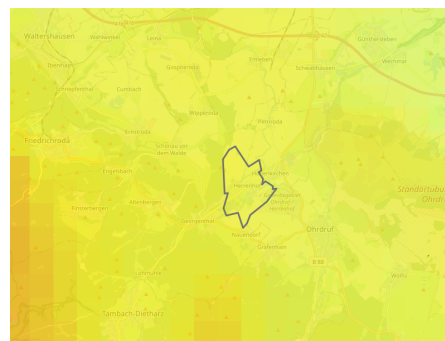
Waltershausen
Wahlwinkel
Leina
Friedrichroda
Schnepfenthal
Cumbach
Georgenthal
Ernstroda
Engelsbach
Schönau vor dem Walde
Finsterbergen
Altenbergen
Catterfeld
Georgenthal
Emleben
Petriroda
Herrenhof
Hohenkirchen
Nauendorf
Gräfenhain
Ohrdruf
Schwabhausen
Günthersleben
Wechmar
Standortübungsplatz Ohrdruf
Tambach-Dietharz
B 88
Wölfis
Dietharz